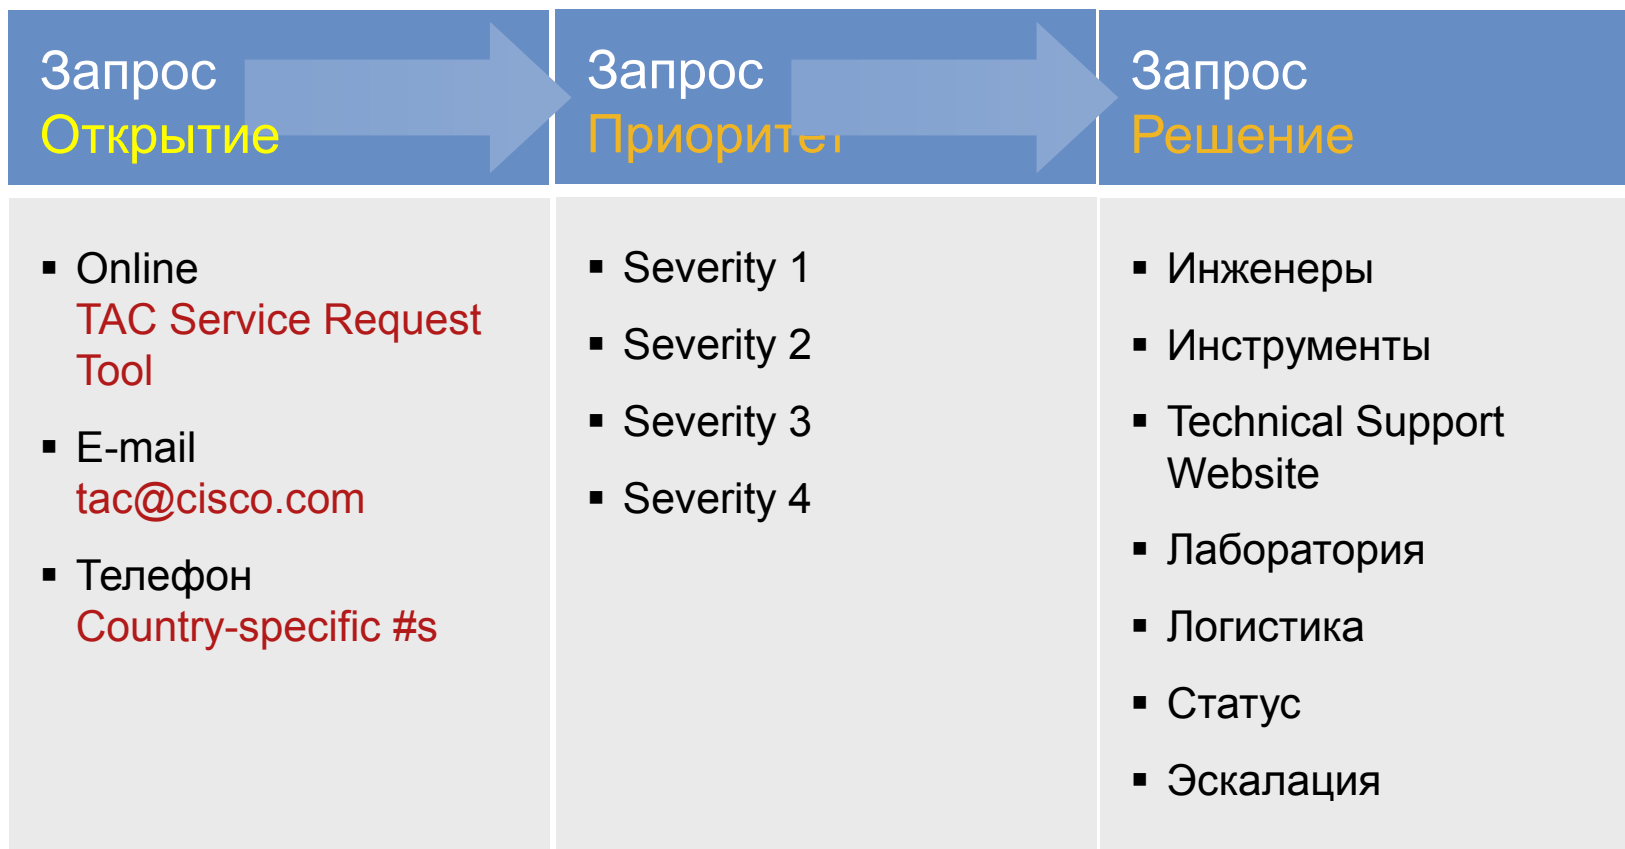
Запрос
Открытие

Запрос
Приорит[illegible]

Запрос
Решение

- Online
TAC Service Request Tool
- E-mail
tac@cisco.com
- Телефон
Country-specific #s

- Severity 1
- Severity 2
- Severity 3
- Severity 4

- Инженеры
- Инструменты
- Technical Support Website
- Лаборатория
- Логистика
- Статус
- Эскалация